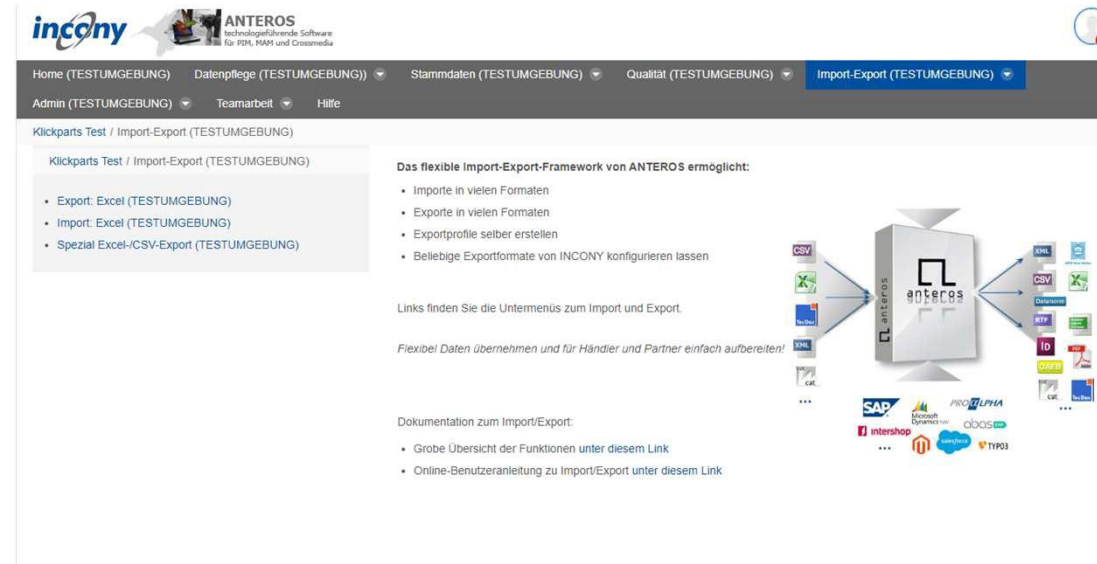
incony ANTEROS technologieführende Software für PIM, MAM und Crossmedia

Home (TESTUMGEBUNG) Datenpflege (TESTUMGEBUNG)) Stammdaten (TESTUMGEBUNG) Qualität (TESTUMGEBUNG) Import-Export (TESTUMGEBUNG)
Admin (TESTUMGEBUNG) Teamarbeit Hilfe

Klickparts Test / Import-Export (TESTUMGEBUNG)

Klickparts Test / Import-Export (TESTUMGEBUNG)

- Export: Excel (TESTUMGEBUNG)
- Import: Excel (TESTUMGEBUNG)
- Spezial Excel-/CSV-Export (TESTUMGEBUNG)

Das flexible Import-Export-Framework von ANTEROS ermöglicht:

- Importe in vielen Formaten
- Exporte in vielen Formaten
- Exportprofile selber erstellen
- Beliebige Exportformate von INCONY konfigurieren lassen

Links finden Sie die Untermenüs zum Import und Export.

Flexibel Daten übernehmen und für Händler und Partner einfach aufbereiten!

CSV XML cat ... anteros CSV XML Datanorm RTF ID cat ... SAP Microsoft Dynamics PROALPHA abas intershop salesforce TYPO3 ...

Dokumentation zum Import/Export:

- Grobe Übersicht der Funktionen unter diesem Link
- Online-Benutzeranleitung zu Import/Export unter diesem Link